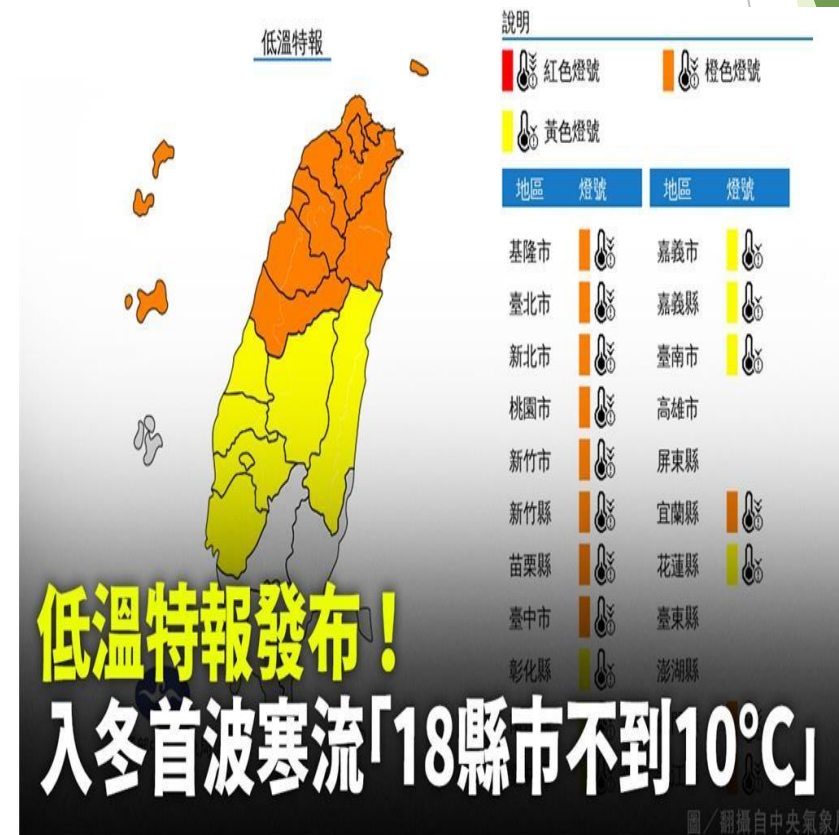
低溫特報

說明

紅色燈號　橙色燈號

黃色燈號

| 地區 | 燈號 | 地區 | 燈號 |
|---|---|---|---|
| 基隆市 | | 嘉義市 | |
| 臺北市 | | 嘉義縣 | |
| 新北市 | | 臺南市 | |
| 桃園市 | | 高雄市 | |
| 新竹市 | | 屏東縣 | |
| 新竹縣 | | 宜蘭縣 | |
| 苗栗縣 | | 花蓮縣 | |
| 臺中市 | | 臺東縣 | |
| 彰化縣 | | 澎湖縣 | |

低溫特報發布！

入冬首波寒流「18縣市不到10°C」

圖／翻攝自中央氣象